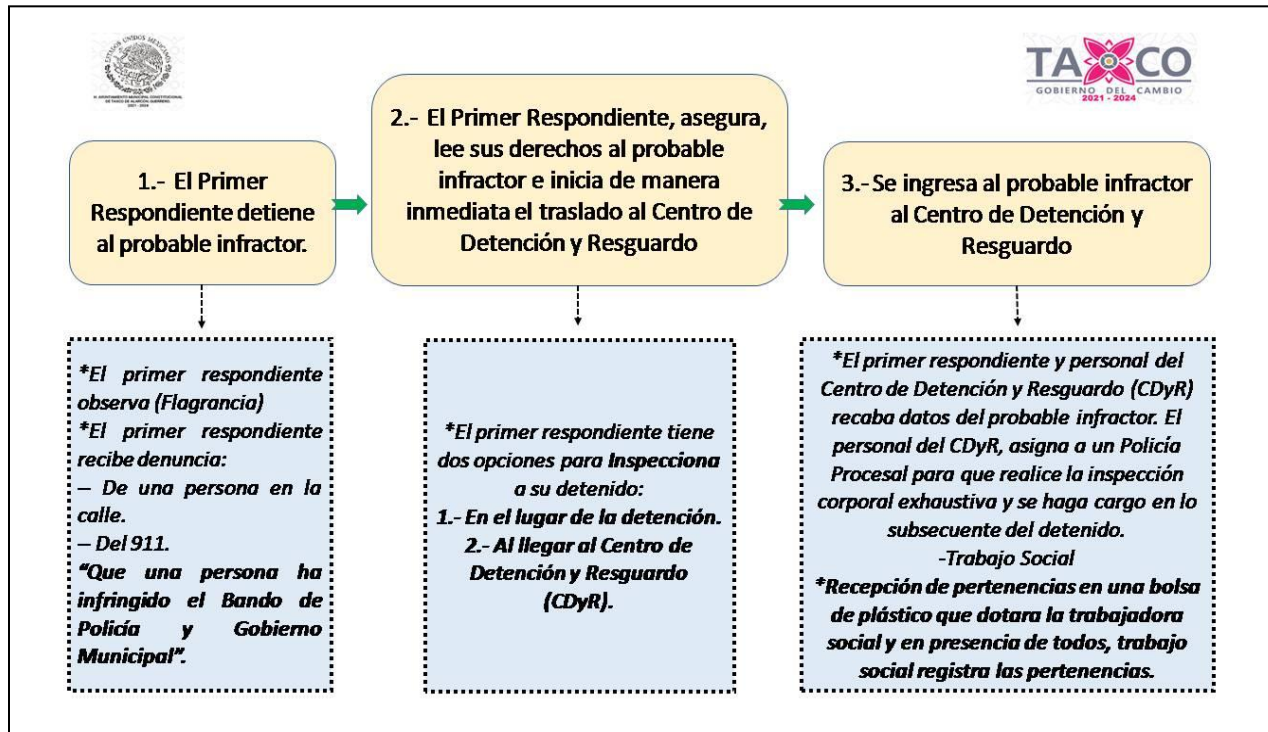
ESTADOS UNIDOS MEXICANOS
H. AYUNTAMIENTO MUNICIPAL CONSTITUCIONAL DE TAXCO DE ALARCÓN, GUERRERO
2021 - 2024

TAXCO
GOBIERNO DEL CAMBIO
2021 - 2024

1.- El Primer Respondiente detiene al probable infractor.

2.- El Primer Respondiente, asegura, lee sus derechos al probable infractor e inicia de manera inmediata el traslado al Centro de Detención y Resguardo

3.- Se ingresa al probable infractor al Centro de Detención y Resguardo

*El primer respondiente observa (Flagrancia)
*El primer respondiente recibe denuncia:
– De una persona en la calle.
– Del 911.
"Que una persona ha infringido el Bando de Policía y Gobierno Municipal".

*El primer respondiente tiene dos opciones para Inspecciona a su detenido:
1.- En el lugar de la detención.
2.- Al llegar al Centro de Detención y Resguardo (CDyR).

*El primer respondiente y personal del Centro de Detención y Resguardo (CDyR) recaba datos del probable infractor. El personal del CDyR, asigna a un Policía Procesal para que realice la inspección corporal exhaustiva y se haga cargo en lo subsecuente del detenido.
-Trabajo Social
*Recepción de pertenencias en una bolsa de plástico que dotara la trabajadora social y en presencia de todos, trabajo social registra las pertenencias.